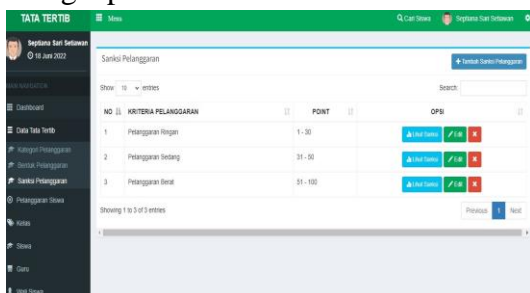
TATA TERTIB
Menu
Cari Siswa
Septiana Sari Setiawan

Septiana Sari Setiawan
18 Juni 2022

MAIN NAVIGATION
Dashboard
Data Tata Tertib
Kategori Pelanggaran
Bentuk Pelanggaran
Sanksi Pelanggaran
Pelanggaran Siswa
Kelas
Siswa
Guru
Wali Siswa

Sanksi Pelanggaran
+ Tambah Sanksi Pelanggaran

Show 10 entries
Search

| NO | KRITERIA PELANGGARAN | POINT | OPSI |
|---|---|---|---|
| 1 | Pelanggaran Ringan | 1 - 30 | Lihat Sanksi Edit × |
| 2 | Pelanggaran Sedang | 31 - 50 | Lihat Sanksi Edit × |
| 3 | Pelanggaran Berat | 51 - 100 | Lihat Sanksi Edit × |

Showing 1 to 3 of 3 entries
Previous 1 Next